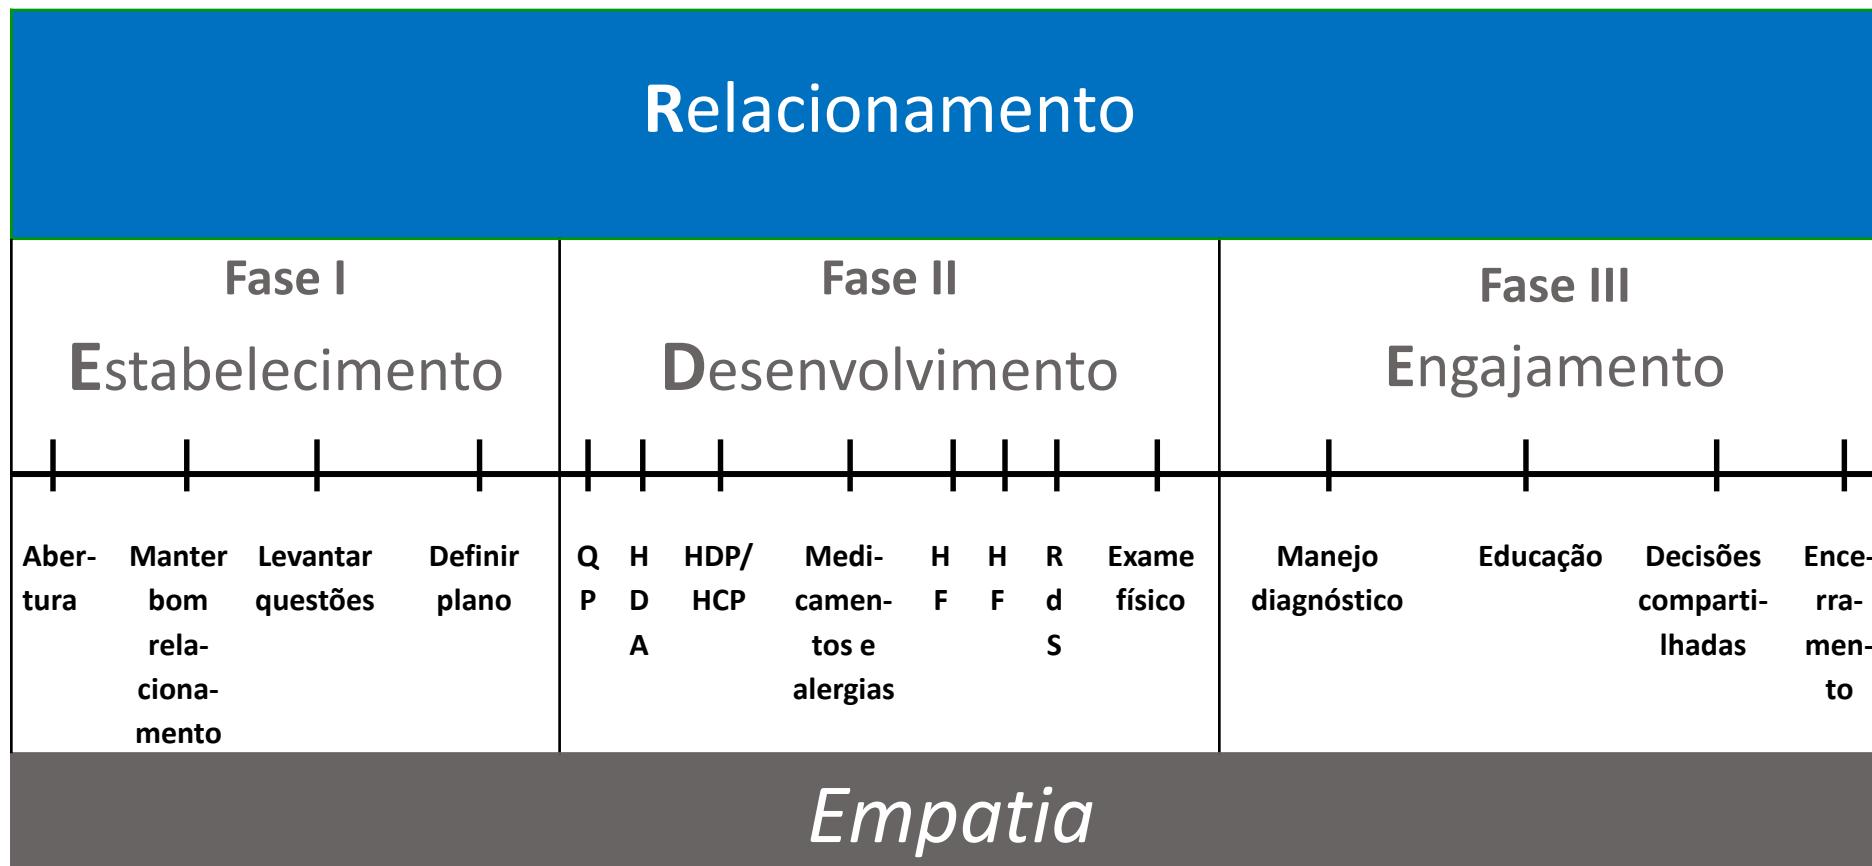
Relacionamento

Fase I
Estabelecimento

Fase II
Desenvolvimento

Fase III
Engajamento

Abertura

Manter bom relacionamento

Levantar questões

Definir plano

QP

HDA

HDP/ HCP

Medicamentos e alergias

HF

HF

RdS

Exame físico

Manejo diagnóstico

Educação

Decisões compartilhadas

Encerramento

Empatia